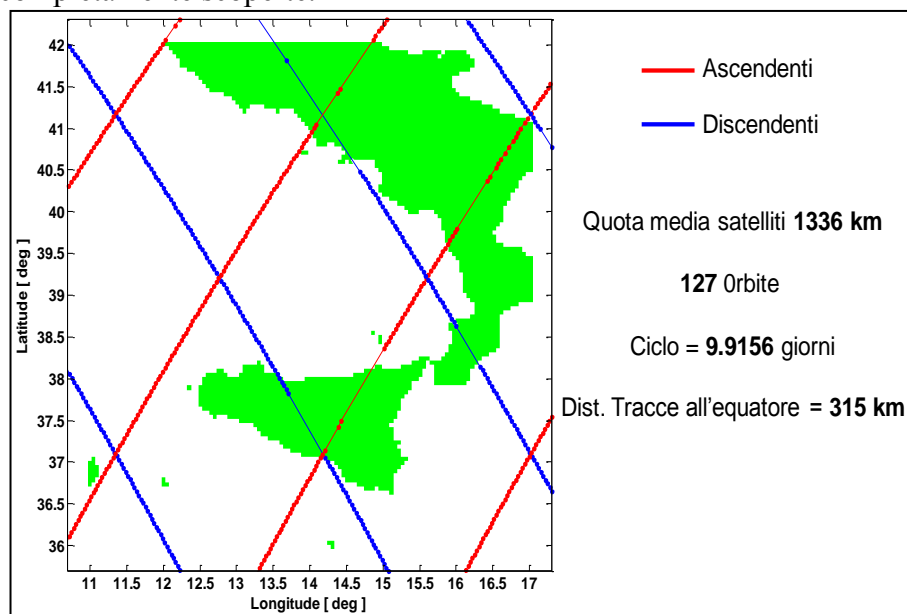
Ascendenti
Discendenti

Quota media satelliti **1336 km**

**127** 0rbite

Ciclo = **9.9156** giorni

Dist. Tracce all'equatore **= 315 km**

Latitude [ deg ]
42
41.5
41
40.5
40
39.5
39
38.5
38
37.5
37
36.5
36

Longitude [ deg ]
11 11.5 12 12.5 13 13.5 14 14.5 15 15.5 16 16.5 17